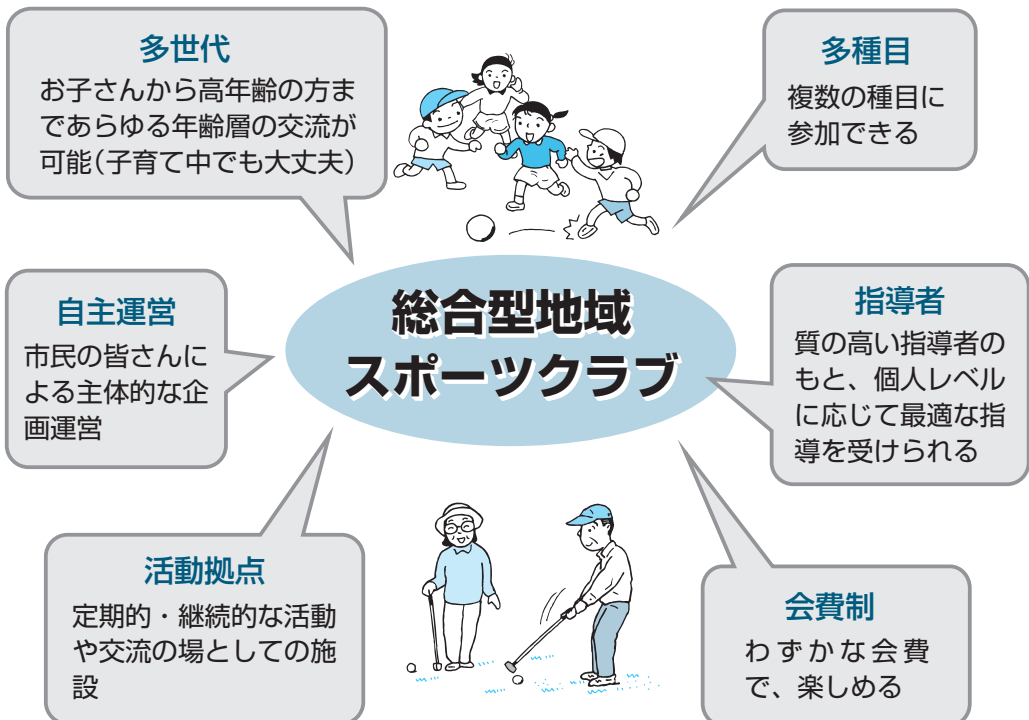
多世代
お子さんから高年齢の方まであらゆる年齢層の交流が可能（子育て中でも大丈夫）

多種目
複数の種目に参加できる

総合型地域
スポーツクラブ

自主運営
市民の皆さんによる主体的な企画運営

指導者
質の高い指導者のもと、個人レベルに応じて最適な指導を受けられる

活動拠点
定期的・継続的な活動や交流の場としての施設

会費制
わずかな会費で、楽しめる